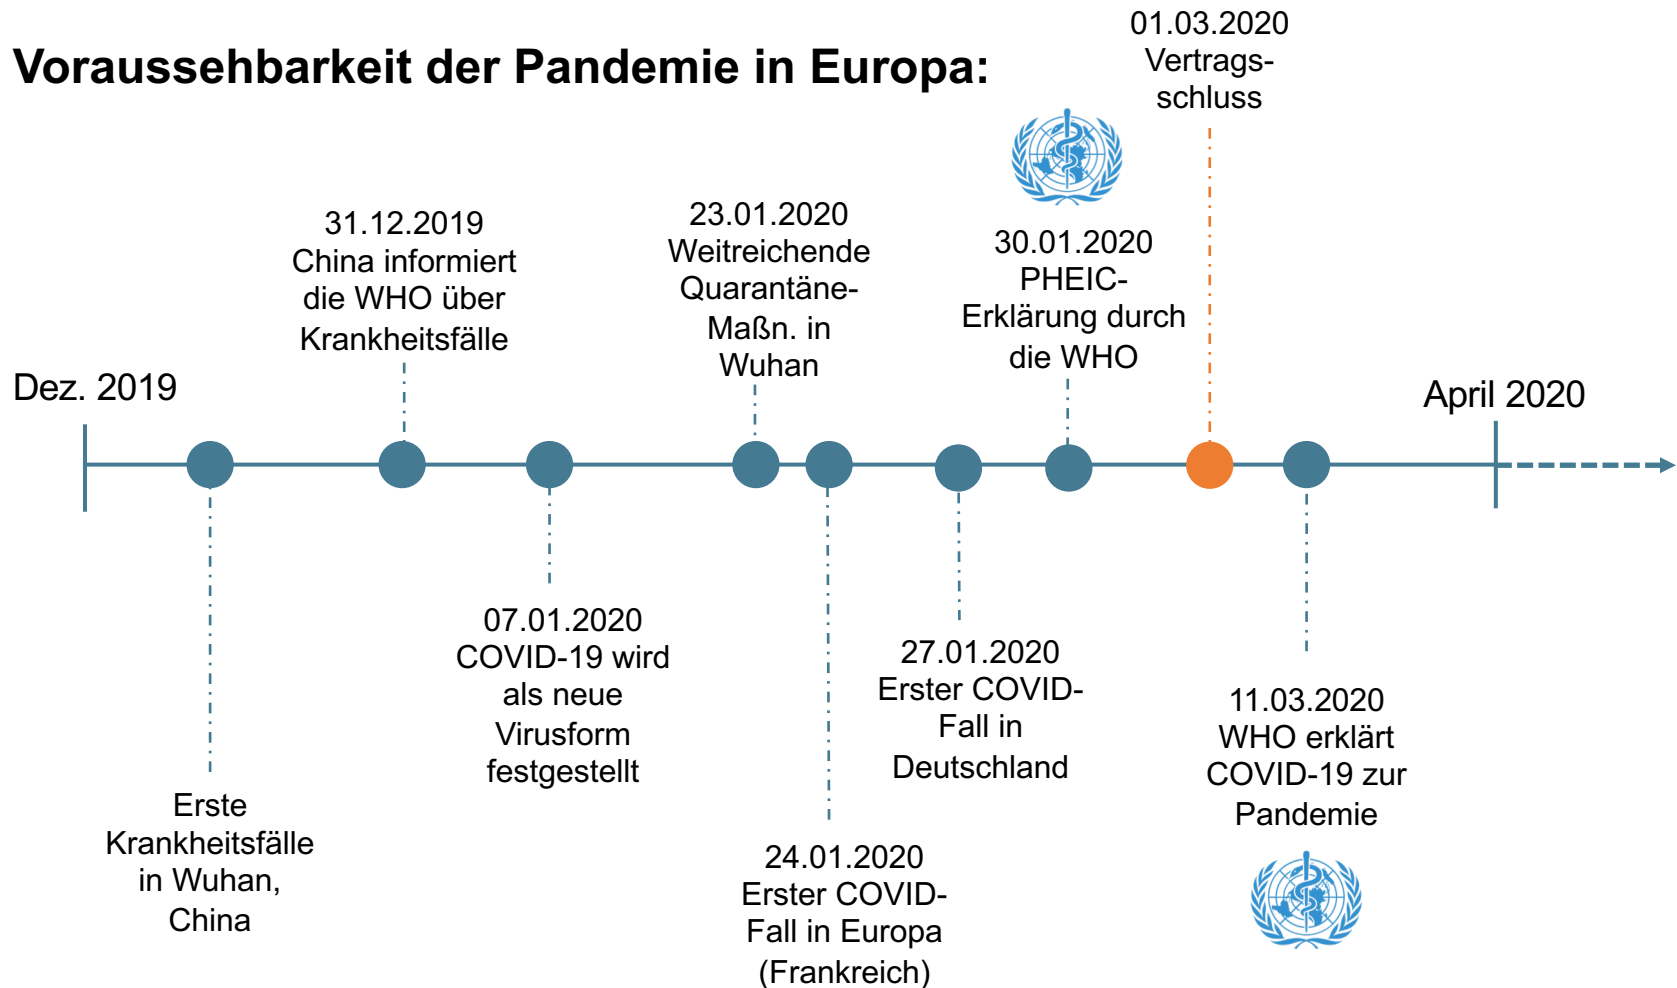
Voraussehbarkeit der Pandemie in Europa:

01.03.2020
Vertragsschluss

Dez. 2019

31.12.2019
China informiert die WHO über Krankheitsfälle

23.01.2020
Weitreichende Quarantäne-Maßn. in Wuhan

30.01.2020
PHEIC-Erklärung durch die WHO

April 2020

Erste Krankheitsfälle in Wuhan, China

07.01.2020
COVID-19 wird als neue Virusform festgestellt

24.01.2020
Erster COVID-Fall in Europa (Frankreich)

27.01.2020
Erster COVID-Fall in Deutschland

11.03.2020
WHO erklärt COVID-19 zur Pandemie